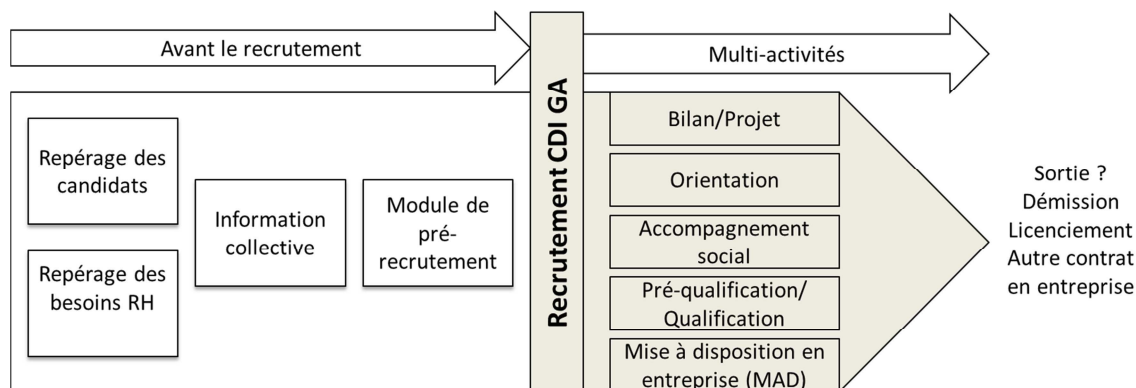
Avant le recrutement

Multi-activités

Repérage des candidats

Repérage des besoins RH

Information collective

Module de pré-recrutement

Recrutement CDI GA

Bilan/Projet

Orientation

Accompagnement social

Pré-qualification/ Qualification

Mise à disposition en entreprise (MAD)

Sortie ?
Démission
Licenciement
Autre contrat en entreprise